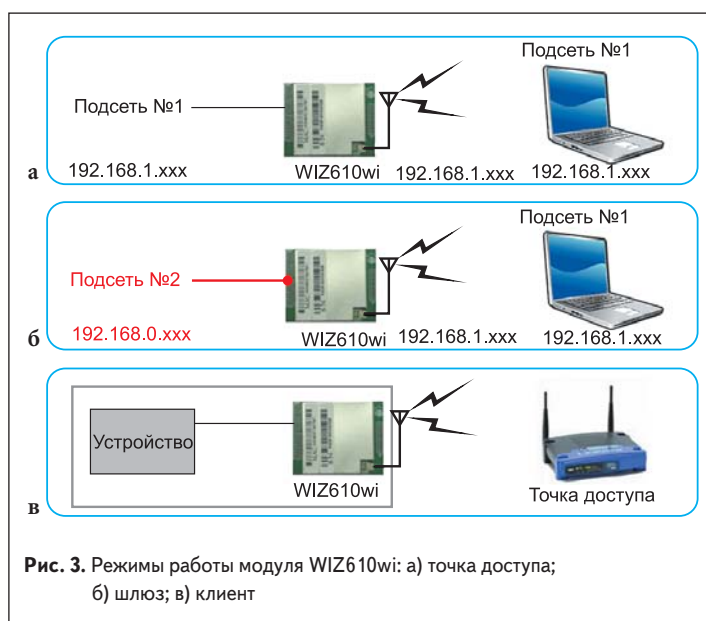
Подсеть №1

Подсеть №1

а 192.168.1.xxx WIZ610wi 192.168.1.xxx 192.168.1.xxx

Подсеть №1

Подсеть №2

б 192.168.0.xxx WIZ610wi 192.168.1.xxx 192.168.1.xxx

Устройство

WIZ610wi

Точка доступа

в

**Рис. 3.** Режимы работы модуля WIZ610wi: а) точка доступа; б) шлюз; в) клиент